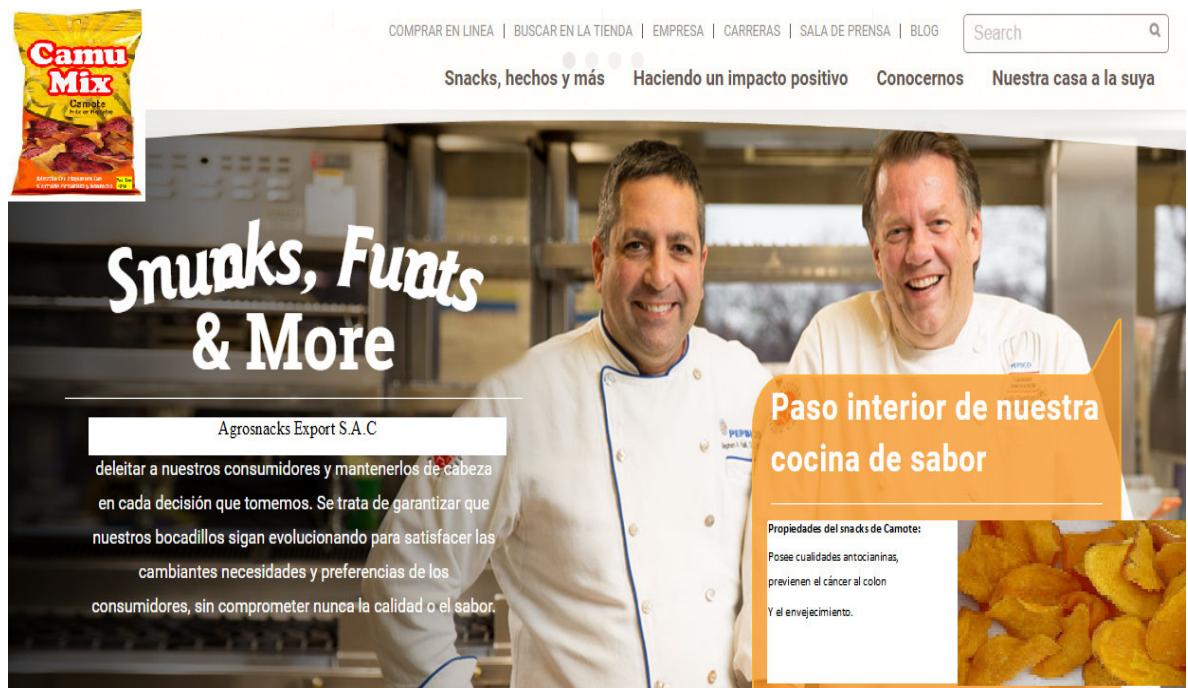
Camu Mix
Camote

COMPRAR EN LINEA | BUSCAR EN LA TIENDA | EMPRESA | CARRERAS | SALA DE PRENSA | BLOG

Search

Snacks, hechos y más   Haciendo un impacto positivo   Conocernos   Nuestra casa a la suya

Snuaks, Fuats & More

Agrosnacks Export S.A.C

deleitar a nuestros consumidores y mantenerlos de cabeza en cada decisión que tomemos. Se trata de garantizar que nuestros bocadillos sigan evolucionando para satisfacer las cambiantes necesidades y preferencias de los consumidores, sin comprometer nunca la calidad o el sabor.

Paso interior de nuestra cocina de sabor

Propiedades del snacks de Camote:

Posee cualidades antocianinas, previenen el cáncer al colon

Y el envejecimiento.